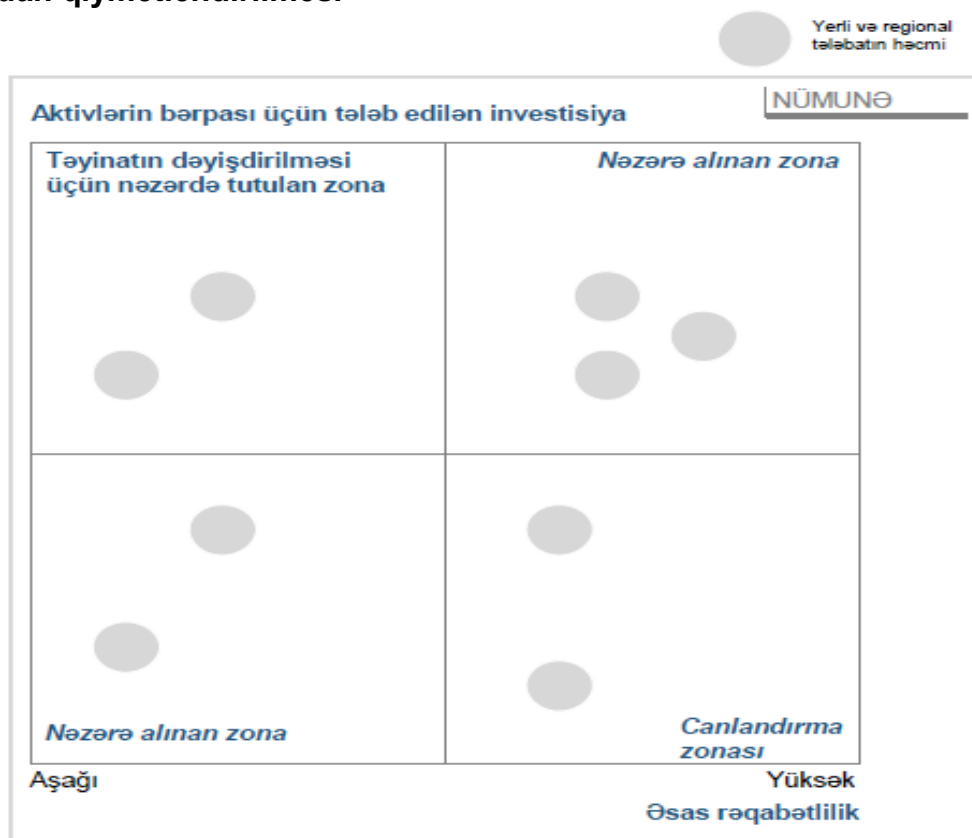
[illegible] qiymətləndirilməsi

Yerli və regional tələbatın həcmi

NÜMUNƏ

Aktivlərin bərpası üçün tələb edilən investisiya

Təyinatın dəyişdirilməsi üçün nəzərdə tutulan zona

Nəzərə alınan zona

Nəzərə alınan zona

Canlandırma zonası

Aşağı

Yüksək

Əsas rəqabətlilik